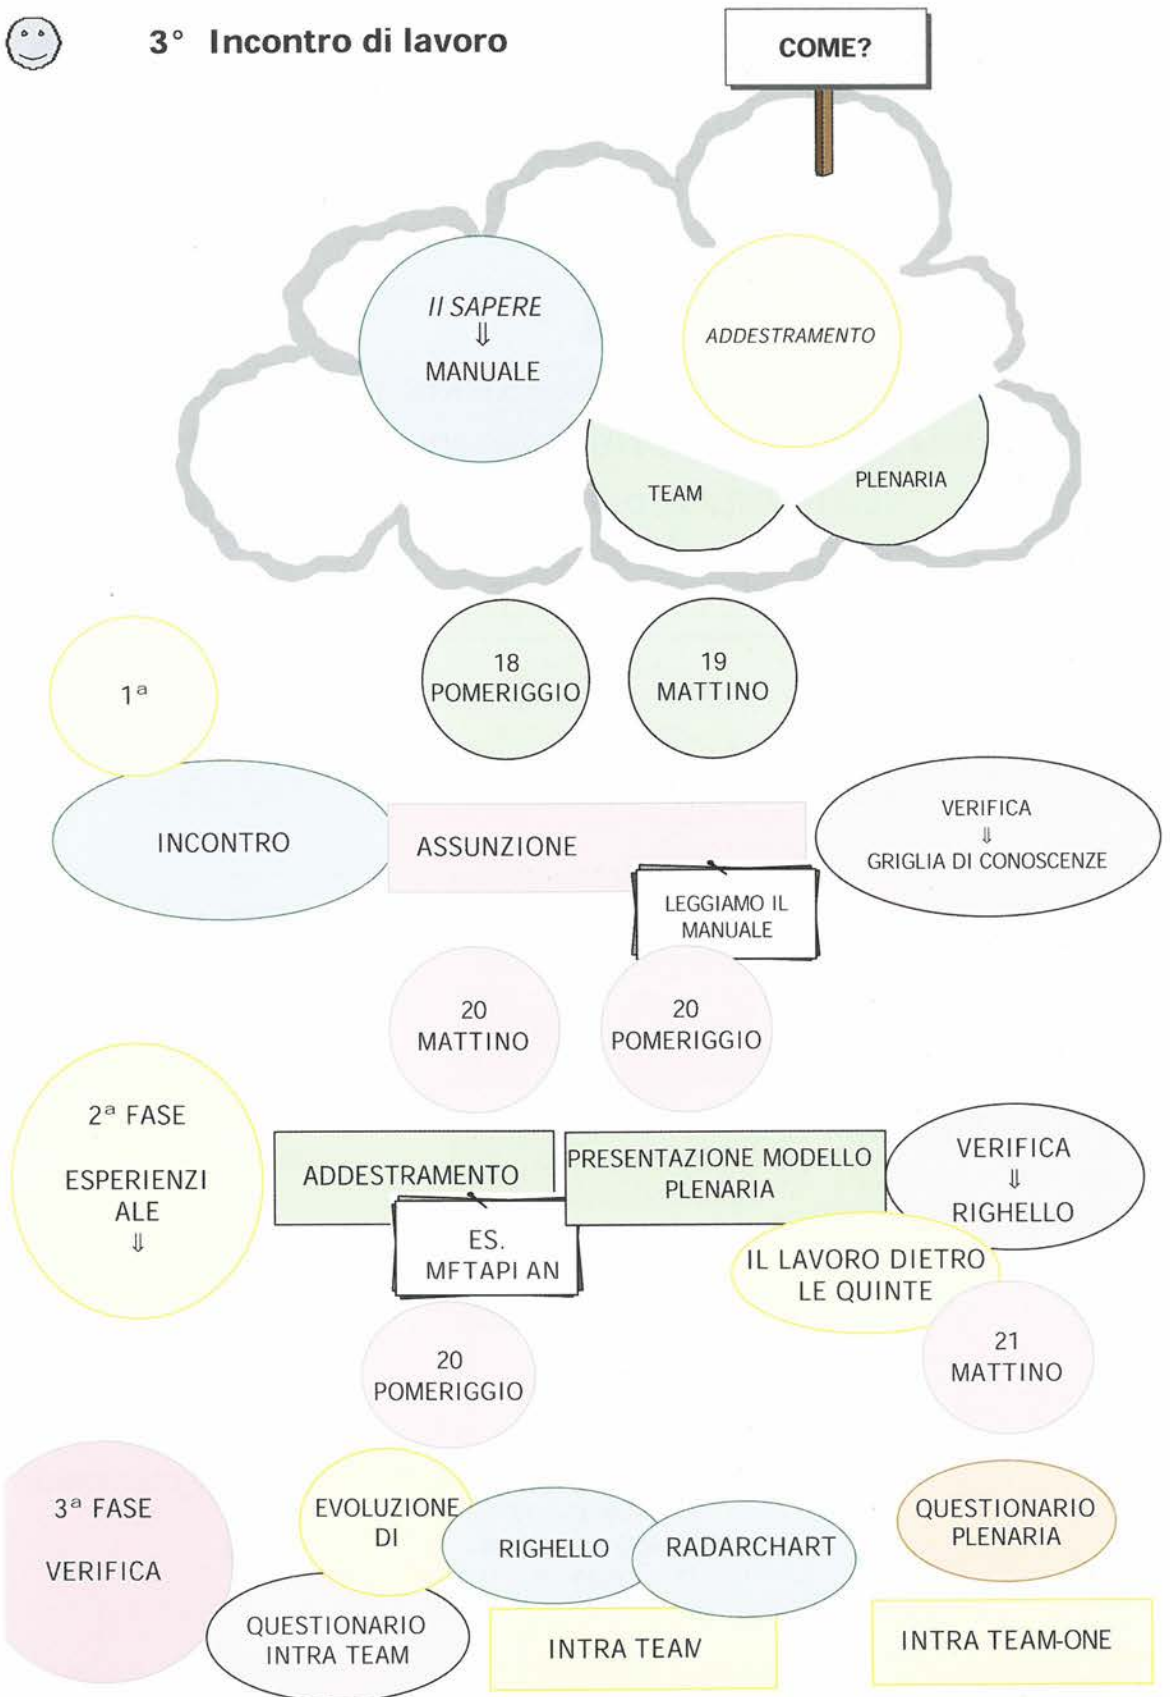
3° Incontro di lavoro

COME?

Il SAPERE
⇓
MANUALE

ADDESTRAMENTO

TEAM

PLENARIA

18
POMERIGGIO

19
MATTINO

1ª

INCONTRO

ASSUNZIONE

VERIFICA
⇓
GRIGLIA DI CONOSCENZE

LEGGIAMO IL MANUALE

20
MATTINO

20
POMERIGGIO

2ª FASE

ESPERIENZIALE
⇓

ADDESTRAMENTO

PRESENTAZIONE MODELLO PLENARIA

VERIFICA
⇓
RIGHELLO

ES.
MFTAPI AN

IL LAVORO DIETRO LE QUINTE

20
POMERIGGIO

21
MATTINO

3ª FASE

VERIFICA

EVOLUZIONE DI

RIGHELLO

RADARCHART

QUESTIONARIO PLENARIA

QUESTIONARIO INTRA TEAM

INTRA TEAN

INTRA TEAM-ONE